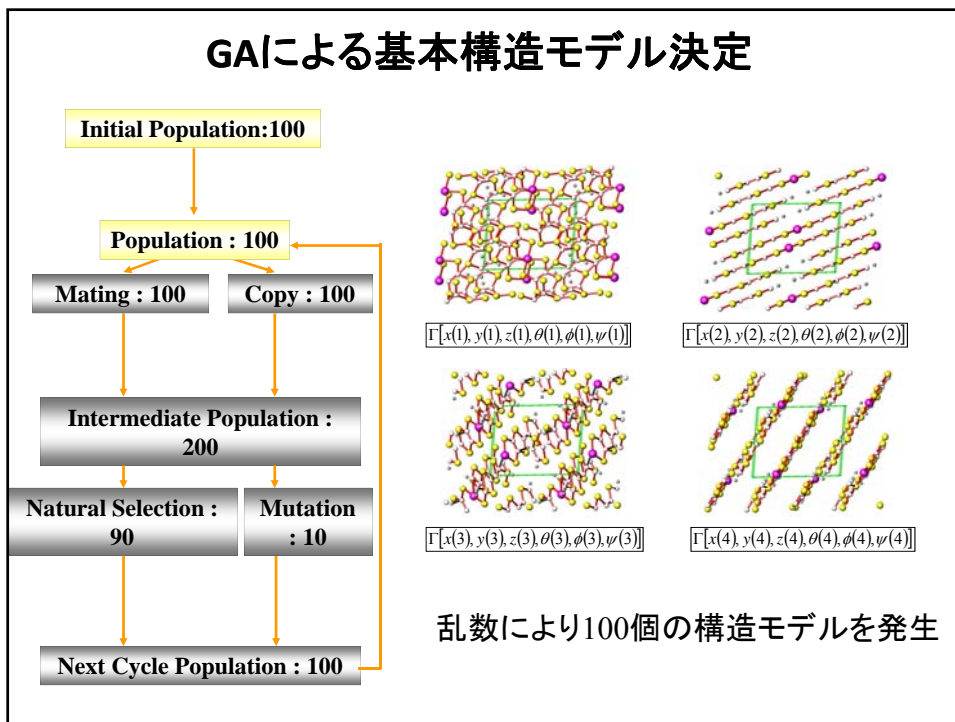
GAによる基本構造モデル決定

Initial Population:100

Population : 100

Mating : 100

Copy : 100

Intermediate Population : 200

Natural Selection : 90

Mutation : 10

Next Cycle Population : 100

$\Gamma[x(1), y(1), z(1), \theta(1), \phi(1), \psi(1)]$

$\Gamma[x(2), y(2), z(2), \theta(2), \phi(2), \psi(2)]$

$\Gamma[x(3), y(3), z(3), \theta(3), \phi(3), \psi(3)]$

$\Gamma[x(4), y(4), z(4), \theta(4), \phi(4), \psi(4)]$

乱数により100個の構造モデルを発生